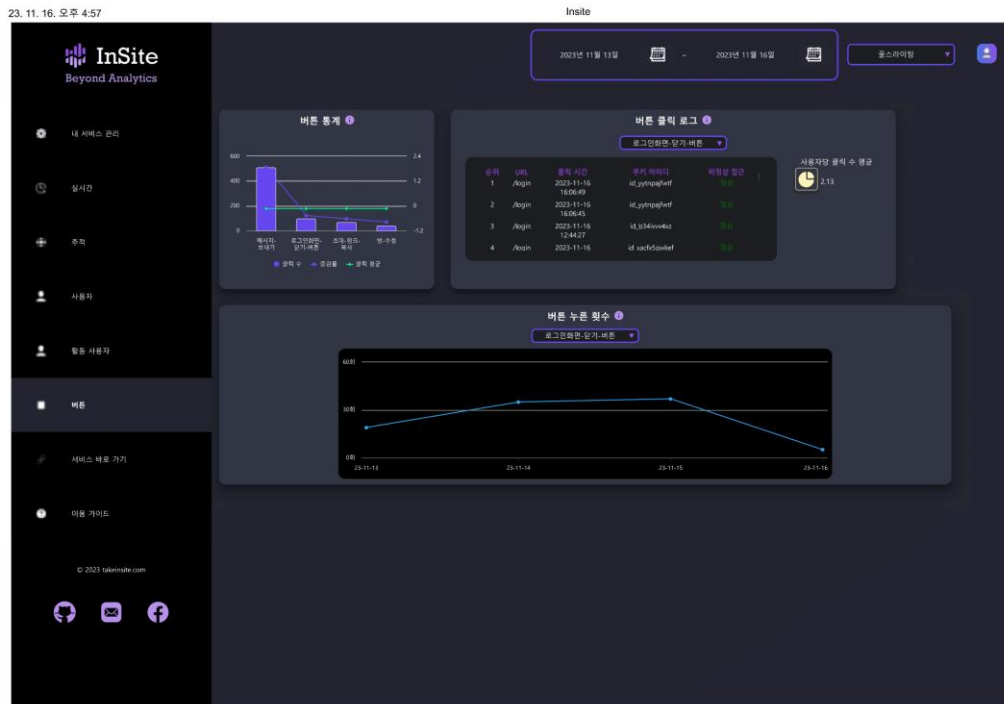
23. 11. 16. 오후 4:57

Insite

InSite
Beyond Analytics

내 서비스 관리

실시간

추적

사용자

활동 사용자

버튼

서비스 바로 가기

이용 가이드

© 2023 takeinsite.com

2023년 11월 13일 - 2023년 11월 16일

골스라이팅

버튼 통계

600
400
200
0

2.4
1.2
0
-1.2

메시지-보내기
로그인화면-닫기-버튼
초대-링크-복사
방-수정

클릭 수 증감률 클릭 평균

버튼 클릭 로그

로그인화면-닫기-버튼

| 순위 | URL | 클릭 시간 | 쿠키 아이디 | 비정상 접근 |
|---|---|---|---|---|
| 1 | /login | 2023-11-16 16:06:49 | id_yytnpajfwtf | 정상 |
| 2 | /login | 2023-11-16 16:06:45 | id_yytnpajfwtf | 정상 |
| 3 | /login | 2023-11-16 12:44:27 | id_b34ivvv4xz | 정상 |
| 4 | /login | 2023-11-16 | id vacfx5owkef | 정상 |

사용자당 클릭 수 평균
2.13

버튼 누른 횟수

로그인화면-닫기-버튼

60회
30회
0회

23-11-13
23-11-14
23-11-15
23-11-16